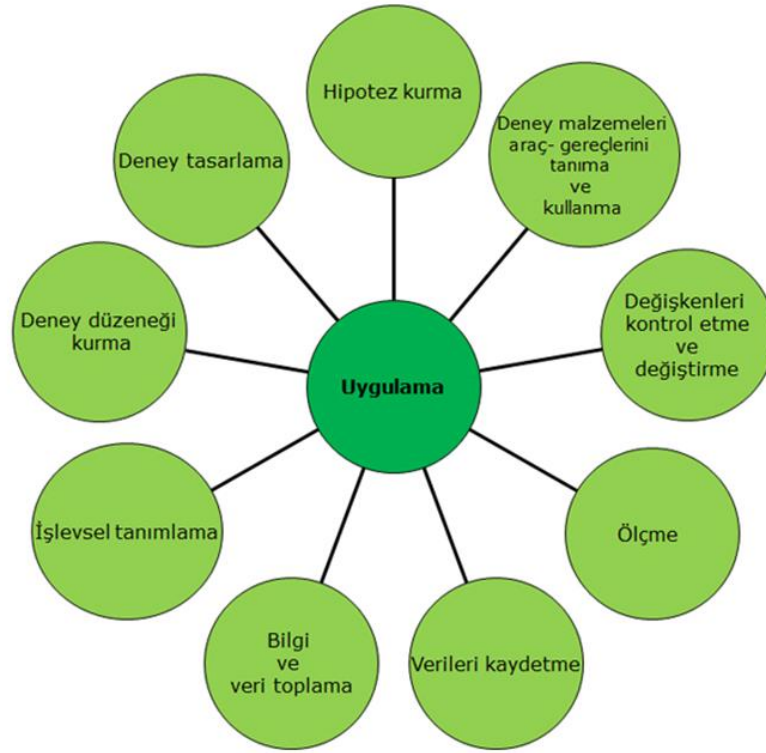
Uygulama

Hipotez kurma

Deney malzemeleri araç- gereçlerini tanıma ve kullanma

Değişkenleri kontrol etme ve değiştirme

Ölçme

Verileri kaydetme

Bilgi ve veri toplama

İşlevsel tanımlama

Deney düzeneği kurma

Deney tasarlama